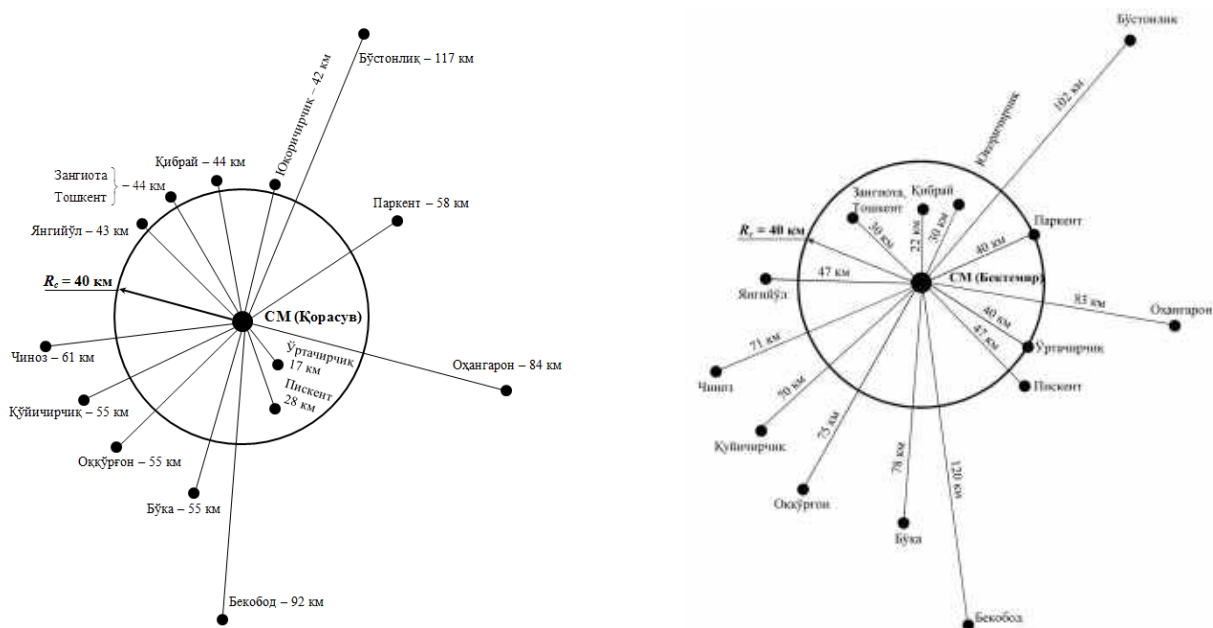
Бўстонлиқ – 117 км

Юқоричирчиқ – 42 км

Қибрай – 44 км

Зангиота
Тошкент – 44 км

Паркент – 58 км

Янгийўл – 43 км

$R_c$ = 40 км

СМ (Қорасув)

Ўртачирчиқ
17 км

Пискент
28 км

Чиноз – 61 км

Оҳангарон – 84 км

Қуйичирчиқ – 55 км

Оққўрғон – 55 км

Бўка – 55 км

Бекобод – 92 км

Бўстонлиқ

102 км

Юқоричирчиқ

Зангиота,
Тошкент

Қибрай

30 км

22 км

30 км

Паркент

40 км

$R_c$ = 40 км

47 км

СМ (Бектемир)

Янгийўл

83 км

Оҳангарон

40 км

47 км

Ўртачирчиқ

71 км

Пискент

Чиноз

70 км

Қуйичирчиқ

75 км

78 км

120 км

Оққўрғон

Бўка

Бекобод